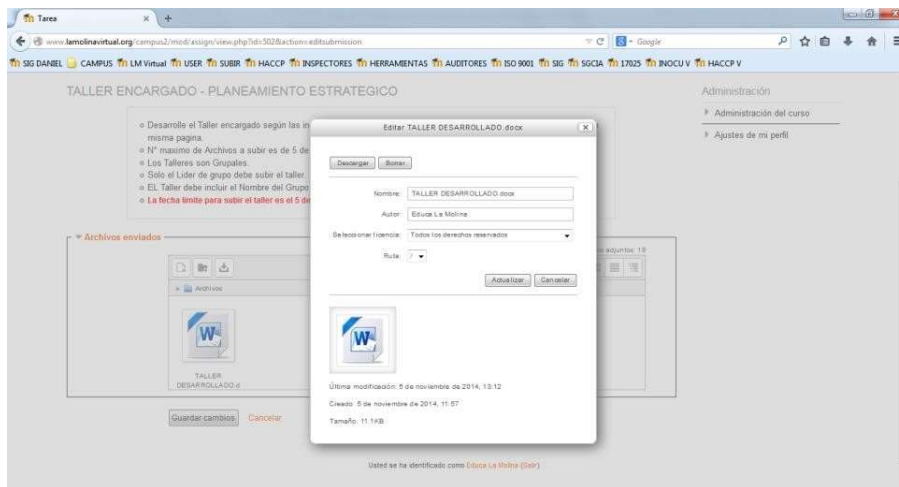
Tarea

www.lamolinavirtual.org/campus2/mod/assign/view.php?id=5028&action=editsubmission

Google

SIG DANIEL CAMPUS LM Virtual USER SUBIR HACCP INSPECTORES HERRAMIENTAS AUDITORES ISO 9001 SIG SGCIA 17025 INOCU V HACCP V

TALLER ENCARGADO - PLANEAMIENTO ESTRATEGICO

Administración

Administración del curso

Ajustes de mi perfil

o Desarrolle el Taller encargado según las in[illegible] misma pagina.
o N° maximo de Archivos a subir es de 5 de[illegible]
o Los Talleres son Grupales.
o Solo el Lider de grupo debe subir el taller.
o EL Taller debe incluir el Nombre del Grupo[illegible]
o La fecha limite para subir el taller es el 5 de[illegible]

Archivos enviados

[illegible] adjuntos: 10

Archivos

TALLER DESARROLLADO.d

Guardar cambios Cancelar

Editar TALLER DESARROLLADO.docx

Descargar Borrar

Nombre: TALLER DESARROLLADO.docx

Autor: Educa La Molina

Seleccionar licencia: Todos los derechos reservados

Ruta: /

Actualizar Cancelar

Última modificación: 5 de noviembre de 2014, 13:12

Creado: 5 de noviembre de 2014, 11:57

Tamaño: 11.1KB

Usted se ha identificado como Educa La Molina (Salir)